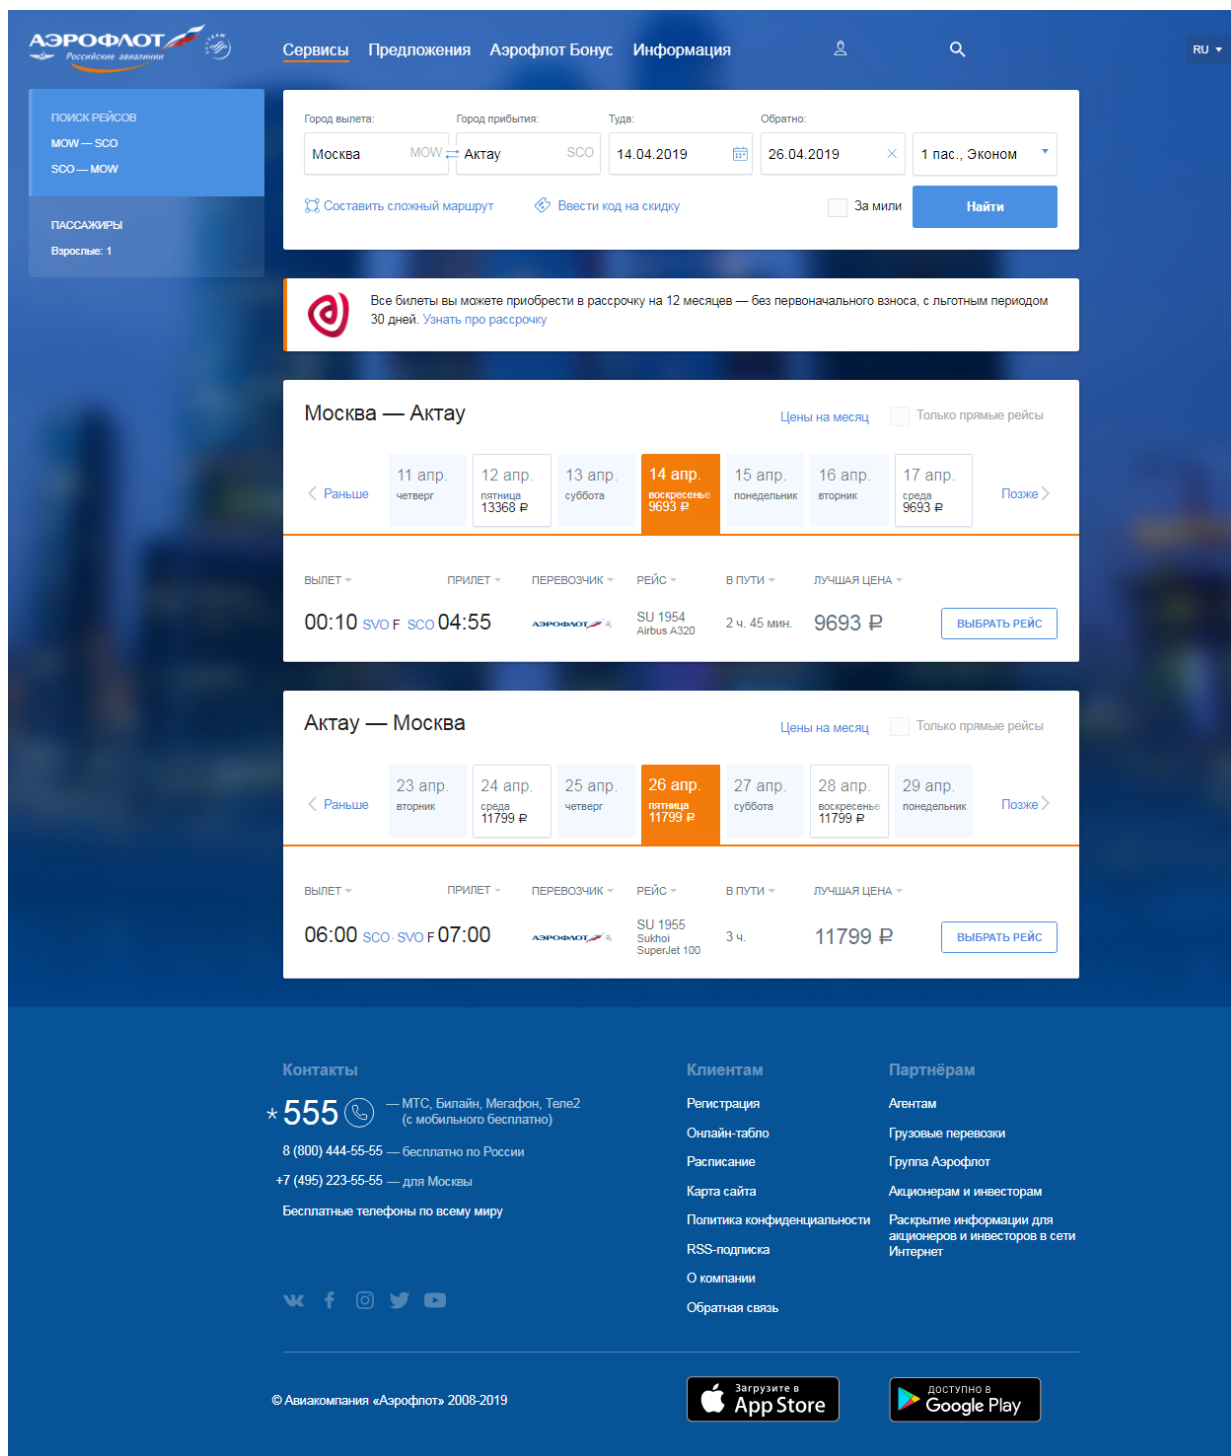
АЭРОФЛОТ
Российские авиалинии

Сервисы Предложения Аэрофлот Бонус Информация

RU

ПОИСК РЕЙСОВ
MOW — SCO
SCO — MOW

ПАССАЖИРЫ
Взрослые: 1

Город вылета: Москва MOW
Город прибытия: Актау SCO
Туда: 14.04.2019
Обратно: 26.04.2019
1 пас., Эконом

Составить сложный маршрут
Ввести код на скидку
За мили
Найти

Все билеты вы можете приобрести в рассрочку на 12 месяцев — без первоначального взноса, с льготным периодом 30 дней. Узнать про рассрочку

Москва — Актау
Цены на месяц
Только прямые рейсы

Раньше
11 апр. четверг
12 апр. пятница 13368 ₽
13 апр. суббота
14 апр. воскресенье 9693 ₽
15 апр. понедельник
16 апр. вторник
17 апр. среда 9693 ₽
Позже

ВЫЛЕТ ПРИЛЕТ ПЕРЕВОЗЧИК РЕЙС В ПУТИ ЛУЧШАЯ ЦЕНА
00:10 SVO F SCO 04:55 АЭРОФЛОТ SU 1954 Airbus A320 2 ч. 45 мин. 9693 ₽ ВЫБРАТЬ РЕЙС

Актау — Москва
Цены на месяц
Только прямые рейсы

Раньше
23 апр. вторник
24 апр. среда 11799 ₽
25 апр. четверг
26 апр. пятница 11799 ₽
27 апр. суббота
28 апр. воскресенье 11799 ₽
29 апр. понедельник
Позже

ВЫЛЕТ ПРИЛЕТ ПЕРЕВОЗЧИК РЕЙС В ПУТИ ЛУЧШАЯ ЦЕНА
06:00 SCO SVO F 07:00 АЭРОФЛОТ SU 1955 Sukhoi SuperJet 100 3 ч. 11799 ₽ ВЫБРАТЬ РЕЙС

Контакты
*555 — МТС, Билайн, Мегафон, Теле2 (с мобильного бесплатно)
8 (800) 444-55-55 — бесплатно по России
+7 (495) 223-55-55 — для Москвы
Бесплатные телефоны по всему миру

Клиентам
Регистрация
Онлайн-табло
Расписание
Карта сайта
Политика конфиденциальности
RSS-подписка
О компании
Обратная связь

Партнёрам
Агентам
Грузовые перевозки
Группа Аэрофлот
Акционерам и инвесторам
Раскрытие информации для акционеров и инвесторов в сети Интернет

© Авиакомпания «Аэрофлот» 2008-2019

Загрузите в App Store
доступно в Google Play